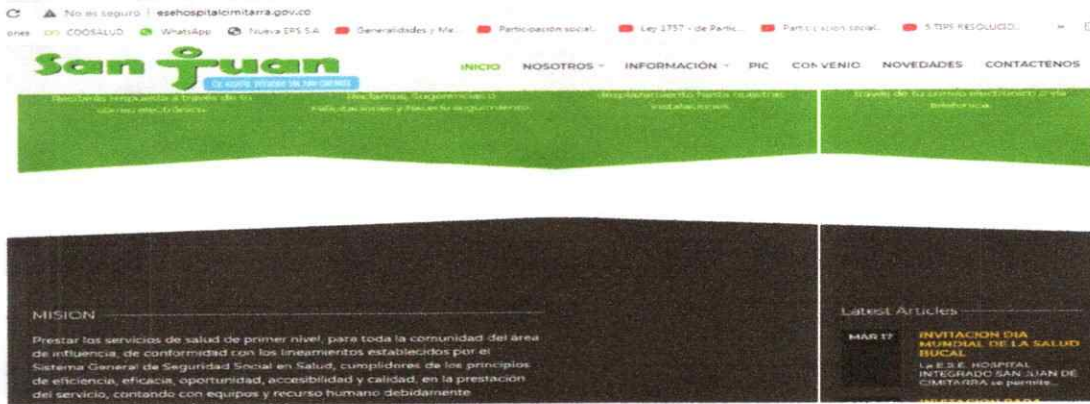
C No es seguro | esehospitalcimitarra.gov.co

ones COOSALUD WhatsApp Nueva EPS S.A. Generalidades y Ma... Participación social... Ley 1757 - de Partic... Participación social... 5 TIPS RESOLUCIÓ...

San Juan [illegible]

INICIO NOSOTROS INFORMACIÓN PIC CONVENIO NOVEDADES CONTACTENOS

Recibirás respuesta a través de tu correo electrónico.

Reclamos, Sugerencias, Felicitaciones y Recurso argumento.

desplazamiento hasta nuestras instalaciones.

través de tu correo electrónico o vía telefónica.

MISION

Prestar los servicios de salud de primer nivel, para toda la comunidad del área de influencia, de conformidad con los lineamientos establecidos por el Sistema General de Seguridad Social en Salud, cumplidores de los principios de eficiencia, eficacia, oportunidad, accesibilidad y calidad, en la prestación del servicio, contando con equipos y recurso humano debidamente

Latest Articles

MAR 17

INVITACION DIA MUNDIAL DE LA SALUD BUCAL

La E.S.E. HOSPITAL INTEGRADO SAN JUAN DE CIMITARRA se permite...

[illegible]